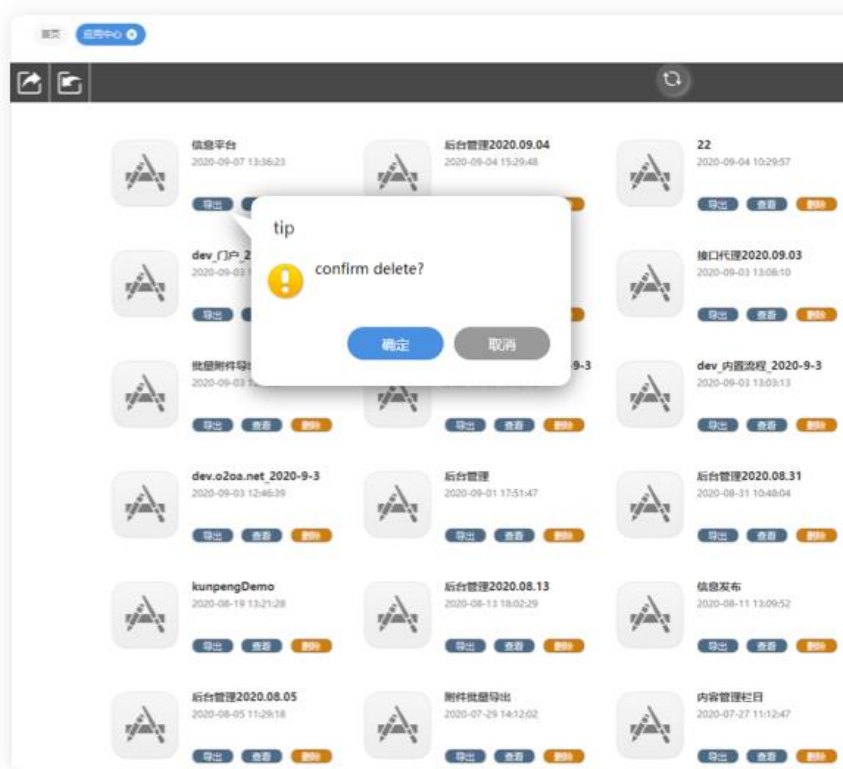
首页 应用中心

信息平台
2020-09-07 13:36:23
导出

后台管理2020.09.04
2020-09-04 15:29:48

22
2020-09-04 10:29:57
导出 查看 删除

tip
confirm delete?
确定 取消

dev_门户_2
2020-09-03 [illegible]
导出

接口代理2020.09.03
2020-09-03 13:08:10
导出 查看 删除

批量附件导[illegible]
2020-09-03 1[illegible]
导出 查看 删除

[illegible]-9-3
导出 查看 删除

dev_内置流程_2020-9-3
2020-09-03 13:03:13
导出 查看 删除

dev.o2oa.net_2020-9-3
2020-09-03 12:46:39
导出 查看 删除

后台管理
2020-09-01 17:51:47
导出 查看 删除

后台管理2020.08.31
2020-08-31 10:48:04
导出 查看 删除

kunpengDemo
2020-08-19 13:21:28
导出 查看 删除

后台管理2020.08.13
2020-08-13 18:02:29
导出 查看 删除

信息发布
2020-08-11 13:09:52
导出 查看 删除

后台管理2020.08.05
2020-08-05 11:29:18
导出 查看 删除

附件批量导出
2020-07-29 14:12:02
导出 查看 删除

内容管理栏目
2020-07-27 11:12:47
导出 查看 删除